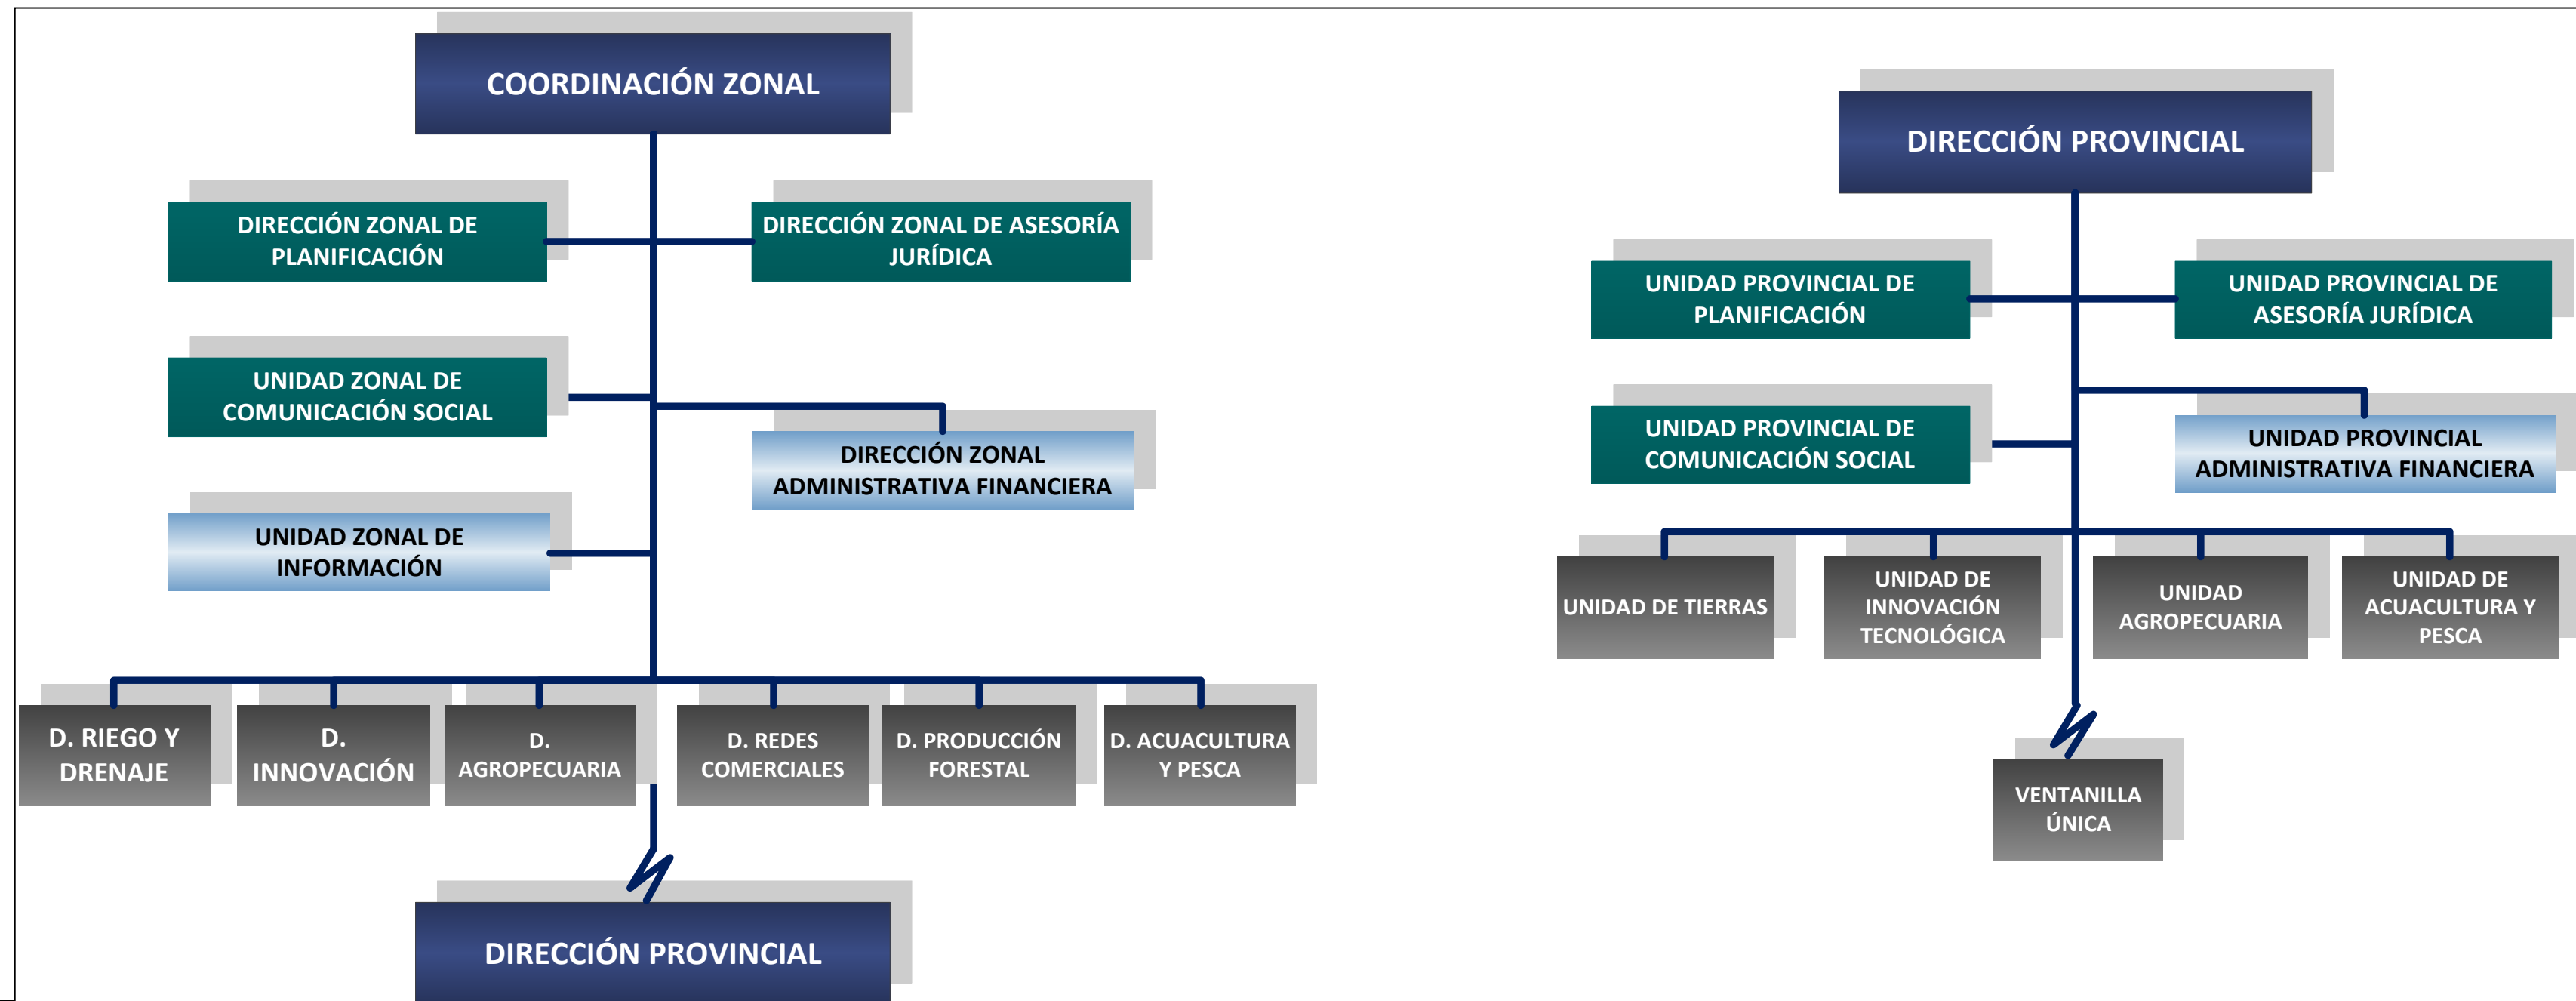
COORDINACIÓN ZONAL

DIRECCIÓN ZONAL DE PLANIFICACIÓN

DIRECCIÓN ZONAL DE ASESORÍA JURÍDICA

UNIDAD ZONAL DE COMUNICACIÓN SOCIAL

DIRECCIÓN ZONAL ADMINISTRATIVA FINANCIERA

UNIDAD ZONAL DE INFORMACIÓN

D. RIEGO Y DRENAJE

D. INNOVACIÓN

D. AGROPECUARIA

D. REDES COMERCIALES

D. PRODUCCIÓN FORESTAL

D. ACUACULTURA Y PESCA

DIRECCIÓN PROVINCIAL

DIRECCIÓN PROVINCIAL

UNIDAD PROVINCIAL DE PLANIFICACIÓN

UNIDAD PROVINCIAL DE ASESORÍA JURÍDICA

UNIDAD PROVINCIAL DE COMUNICACIÓN SOCIAL

UNIDAD PROVINCIAL ADMINISTRATIVA FINANCIERA

UNIDAD DE TIERRAS

UNIDAD DE INNOVACIÓN TECNOLÓGICA

UNIDAD AGROPECUARIA

UNIDAD DE ACUACULTURA Y PESCA

VENTANILLA ÚNICA